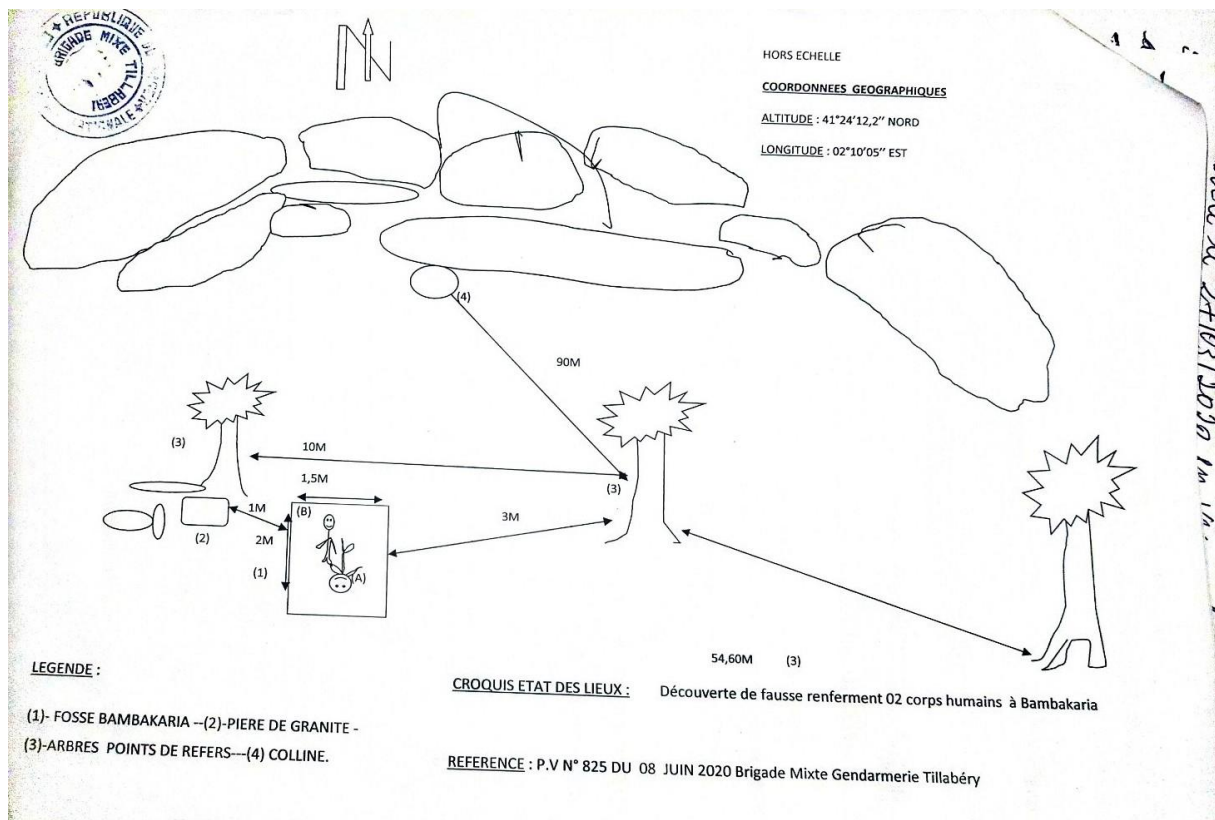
REPUBLIQUE
BRIGADE MIXTE TILLABERI
NATIONALE

N

HORS ECHELLE

COORDONNEES GEOGRAPHIQUES

ALTITUDE : 41°24'12,2'' NORD

LONGITUDE : 02°10'05'' EST

(4)

90M

(3)

10M

1,5M

(3)

1M

(B)

3M

2M

(2)

(1)

(A)

54,60M (3)

LEGENDE :

(1)- FOSSE BAMBAKARIA --(2)-PIERE DE GRANITE -
(3)-ARBRES POINTS DE REFERS---(4) COLLINE.

CROQUIS ETAT DES LIEUX : Découverte de fausse renferment 02 corps humains à Bambakaria

REFERENCE : P.V N° 825 DU 08 JUIN 2020 Brigade Mixte Gendarmerie Tillabéry

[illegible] 24/03/2020 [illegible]